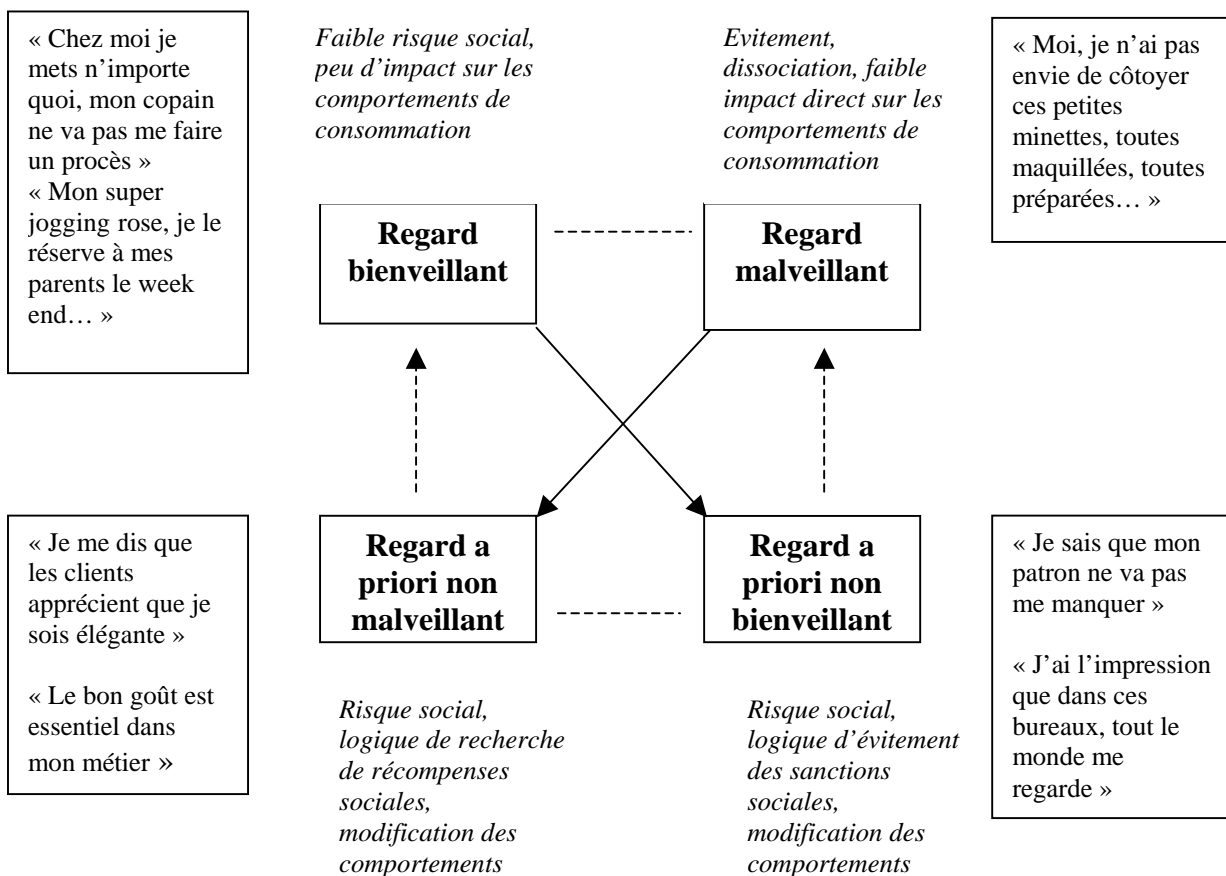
« Chez moi je mets n'importe quoi, mon copain ne va pas me faire un procès »
« Mon super jogging rose, je le réserve à mes parents le week end… »

*Faible risque social, peu d'impact sur les comportements de consommation*

*Evitement, dissociation, faible impact direct sur les comportements de consommation*

« Moi, je n'ai pas envie de côtoyer ces petites minettes, toutes maquillées, toutes préparées… »

**Regard bienveillant**

**Regard malveillant**

« Je me dis que les clients apprécient que je sois élégante »

« Le bon goût est essentiel dans mon métier »

**Regard a priori non malveillant**

**Regard a priori non bienveillant**

« Je sais que mon patron ne va pas me manquer »

« J'ai l'impression que dans ces bureaux, tout le monde me regarde »

*Risque social, logique de recherche de récompenses sociales, modification des comportements*

*Risque social, logique d'évitement des sanctions sociales, modification des comportements*